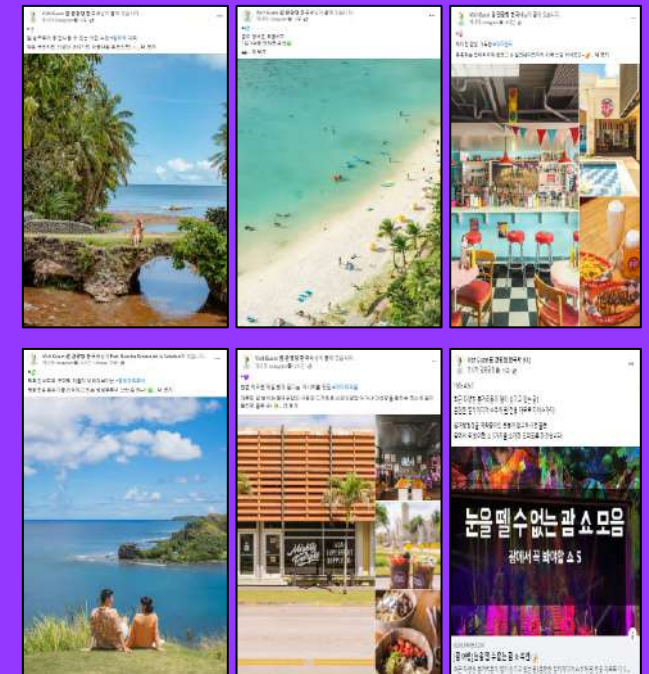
Visit Guam 괌 관광청 한국 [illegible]

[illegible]

Visit Guam 괌 관광청 한국 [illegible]

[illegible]

Visit Guam 괌 관광청 한국 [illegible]

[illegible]

Visit Guam 괌 관광청 한국 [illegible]

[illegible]

Visit Guam 괌 관광청 한국 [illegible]

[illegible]

Visit Guam 괌 관광청 한국 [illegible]

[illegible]

눈을 뗄 수 없는 괌 쇼 모음

괌에서 꼭 봐야할 쇼 5

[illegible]